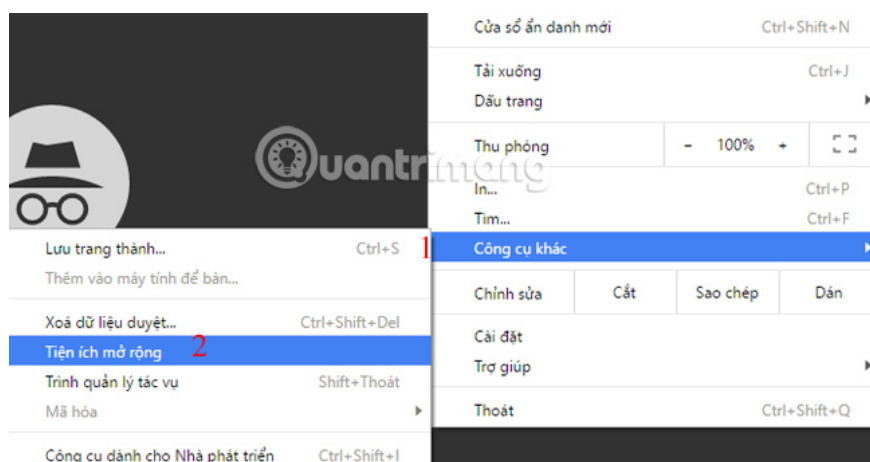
Cửa sổ ẩn danh mới Ctrl+Shift+N

Tải xuống Ctrl+J

Dấu trang

Thu phóng - 100% +

In... Ctrl+P

Tìm... Ctrl+F

Quantrimang

Lưu trang thành... Ctrl+S

Thêm vào máy tính để bàn...

Xoá dữ liệu duyệt... Ctrl+Shift+Del

Tiện ích mở rộng 2

Trình quản lý tác vụ Shift+Thoát

Mã hóa

Công cụ dành cho Nhà phát triển Ctrl+Shift+I

1 Công cụ khác

Chỉnh sửa Cắt Sao chép Dán

Cài đặt

Trợ giúp

Thoát Ctrl+Shift+Q